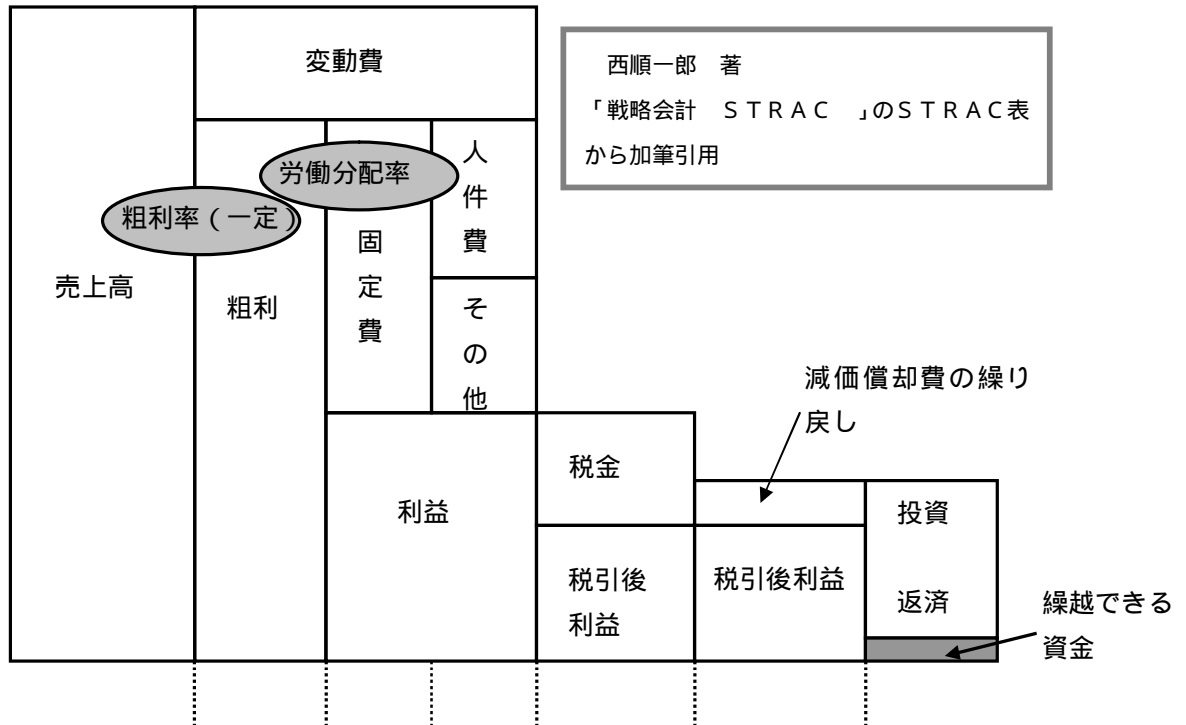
西順一郎　著
「戦略会計　ＳＴＲＡＣ　」のＳＴＲＡＣ表から加筆引用

変動費

労働分配率

粗利率（一定）

人件費

固定費

その他

売上高

粗利

減価償却費の繰り戻し

利益

税金

投資

返済

税引後利益

税引後利益

繰越できる資金